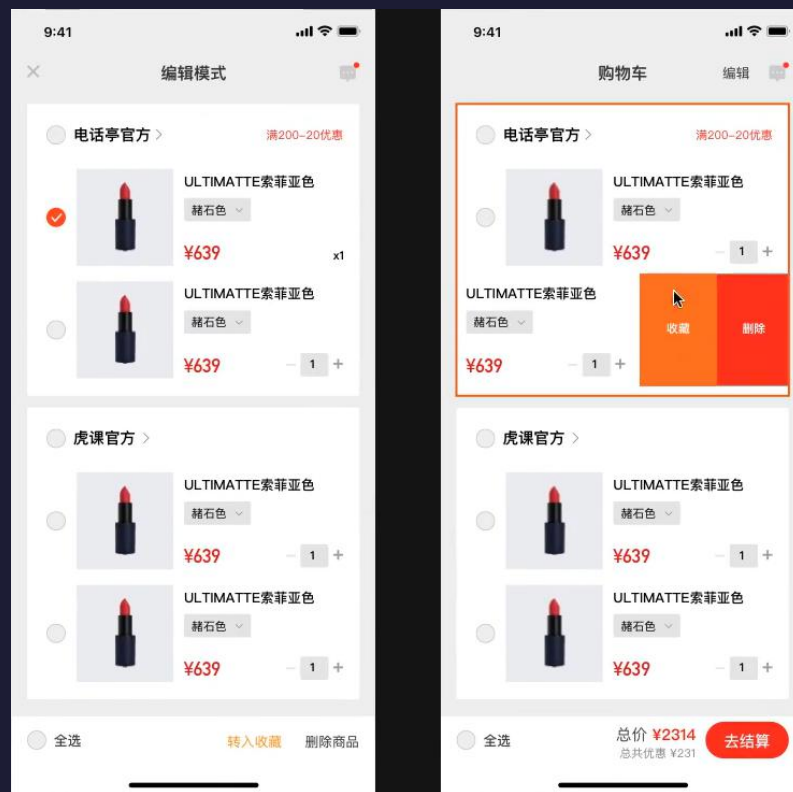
9:41

编辑模式

电话亭官方 >
满200-20优惠

ULTIMATTE索菲亚色
赭石色
¥639
x1

ULTIMATTE索菲亚色
赭石色
¥639
− 1 +

虎课官方 >

ULTIMATTE索菲亚色
赭石色
¥639
− 1 +

ULTIMATTE索菲亚色
赭石色
¥639
− 1 +

全选
转入收藏
删除商品

9:41

购物车
编辑

电话亭官方 >
满200-20优惠

ULTIMATTE索菲亚色
赭石色
¥639
− 1 +

ULTIMATTE索菲亚色
赭石色
¥639
− 1 +
收藏
删除

虎课官方 >

ULTIMATTE索菲亚色
赭石色
¥639
− 1 +

ULTIMATTE索菲亚色
赭石色
¥639
− 1 +

全选
总价 ¥2314
总共优惠 ¥231
去结算